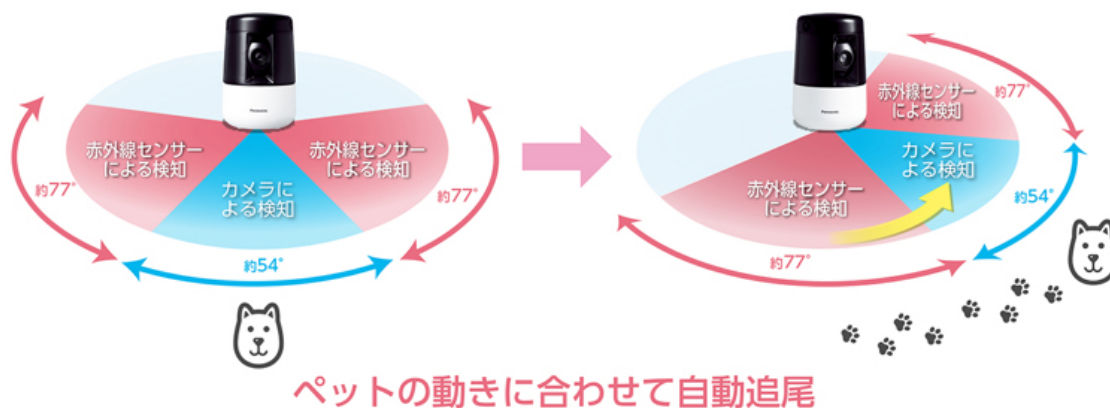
Panasonic

赤外線センサーによる検知

赤外線センサーによる検知

カメラによる検知

約77°

約77°

約54°

Panasonic

赤外線センサーによる検知

カメラによる検知

赤外線センサーによる検知

約77°

約54°

約77°

ペットの動きに合わせて自動追尾